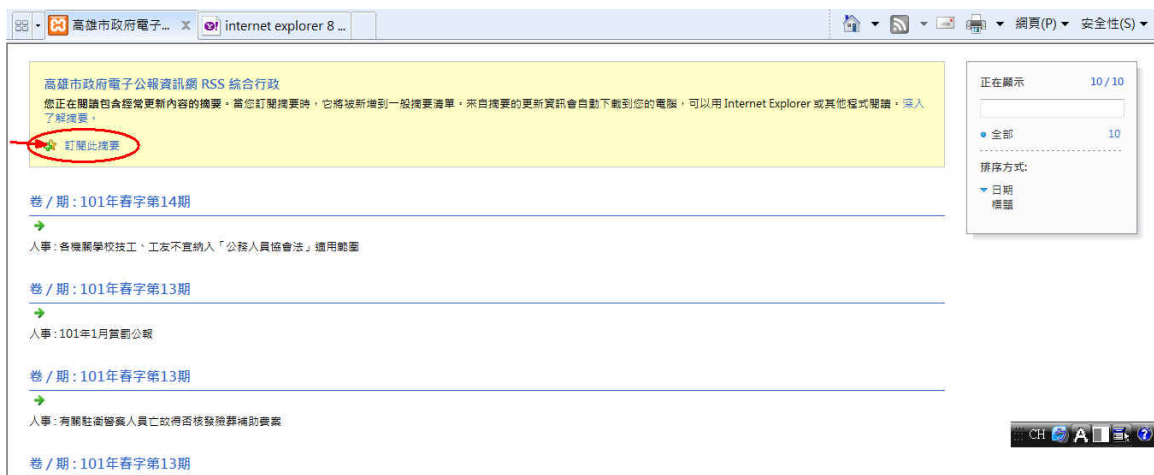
高雄市政府電子... X internet explorer 8 ...

網頁(P) ▾ 安全性(S) ▾

高雄市政府電子公報資訊網 RSS 綜合行政

您正在閱讀包含經常更新內容的摘要。當您訂閱摘要時，它將被新增到一般摘要清單。來自摘要的更新資訊會自動下載到您的電腦，可以用 Internet Explorer 或其他程式閱讀。深入了解摘要。

訂閱此摘要

卷 / 期 : 101年春字第14期

人事 : 各機關學校技工、工友不宜納入「公務人員協會法」適用範圍

卷 / 期 : 101年春字第13期

人事 : 101年1月賞罰公報

卷 / 期 : 101年春字第13期

人事 : 有關駐衛警察人員亡故得否核發殮葬補助費案

卷 / 期 : 101年春字第13期

正在顯示 10 / 10

全部 10

排序方式:

日期

標題

CH